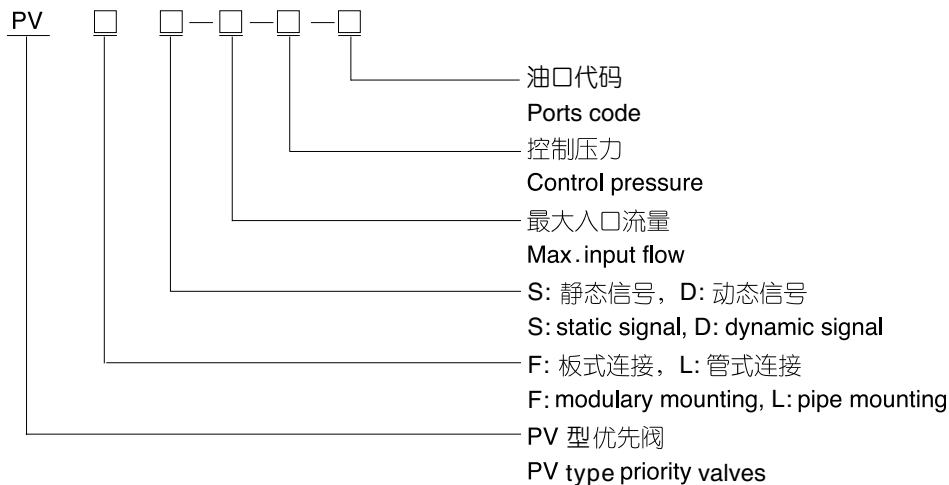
PV □ □—□—□—□

油口代码
Ports code

控制压力
Control pressure

最大入口流量
Max. input flow

S: 静态信号，D: 动态信号
S: static signal, D: dynamic signal

F: 板式连接，L: 管式连接
F: modulary mounting, L: pipe mounting

PV 型优先阀
PV type priority valves